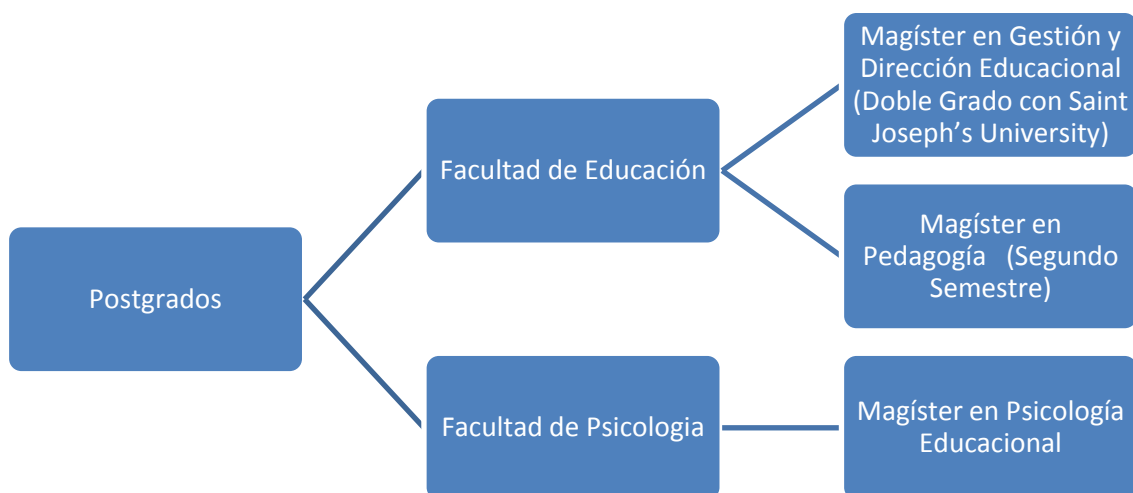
Postgrados

Facultad de Educación

Magíster en Gestión y Dirección Educacional (Doble Grado con Saint Joseph’s University)

Magíster en Pedagogía (Segundo Semestre)

Facultad de Psicologia

Magíster en Psicología Educacional